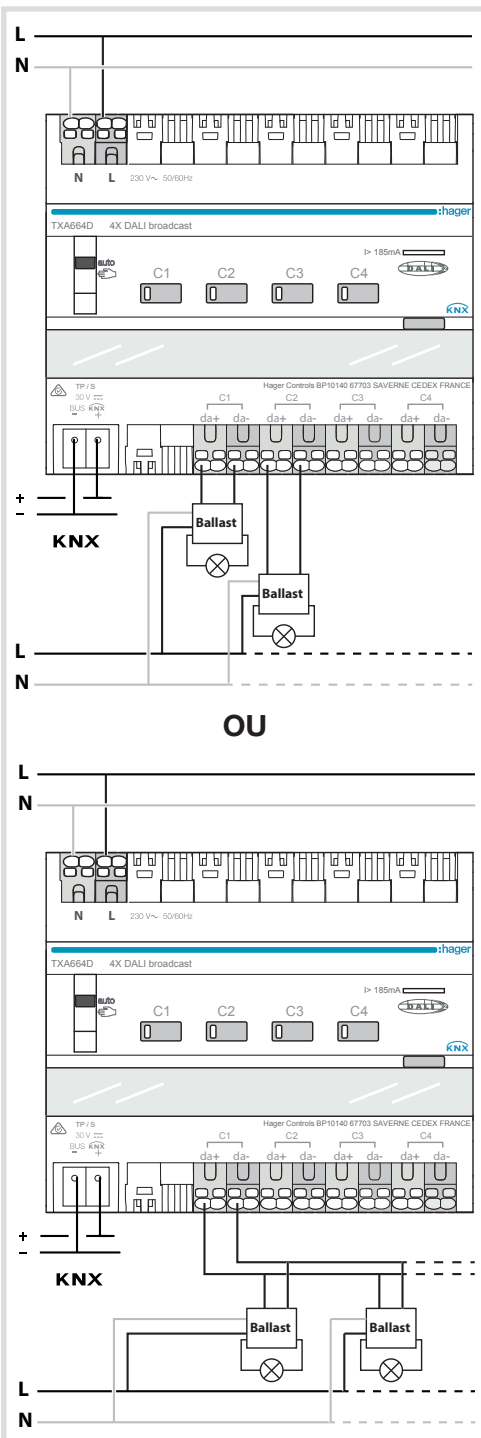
L
N
N L 230 V~ 50/60Hz
:hager
TXA664D 4X DALI broadcast
I> 185mA
DALI
auto
C1 C2 C3 C4
KNX
TP / S
30 V
BUS KNX
- +
Hager Controls BP10140 67703 SAVERNE CEDEX FRANCE
C1 C2 C3 C4
da+ da- da+ da- da+ da- da+ da-
+
-
KNX
Ballast
Ballast
L
N

OU

L
N
N L 230 V~ 50/60Hz
:hager
TXA664D 4X DALI broadcast
I> 185mA
DALI
auto
C1 C2 C3 C4
KNX
TP / S
30 V
BUS KNX
- +
Hager Controls BP10140 67703 SAVERNE CEDEX FRANCE
C1 C2 C3 C4
da+ da- da+ da- da+ da- da+ da-
+
-
KNX
Ballast
Ballast
L
N